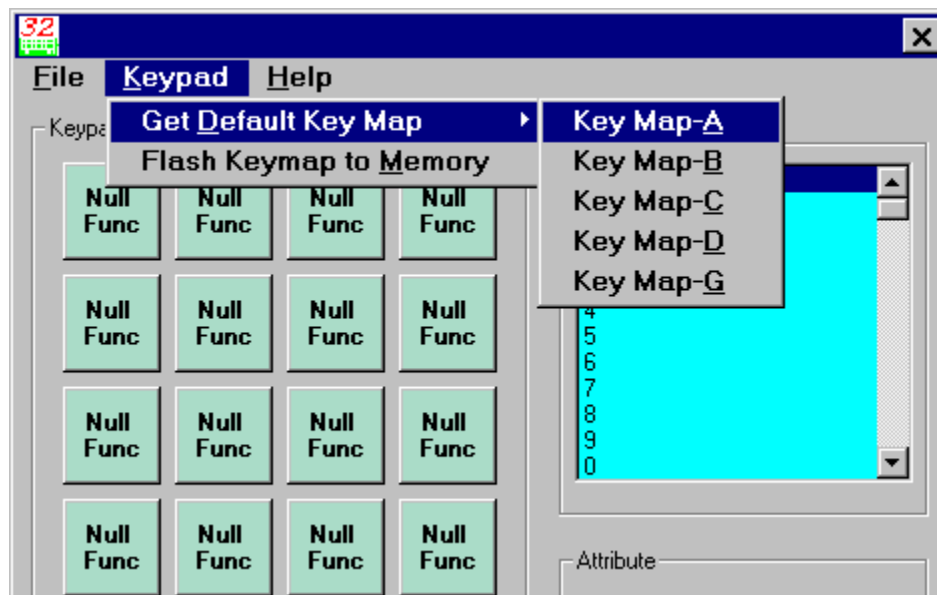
32

File Keypad Help

Keypa

Get Default Key Map

Flash Keymap to Memory

Key Map-A
Key Map-B
Key Map-C
Key Map-D
Key Map-G

Null Func
Null Func
Null Func
Null Func
Null Func
Null Func
Null Func
Null Func
Null Func
Null Func
Null Func
Null Func
Null Func
Null Func
Null Func
Null Func

4
5
6
7
8
9
0

Attribute